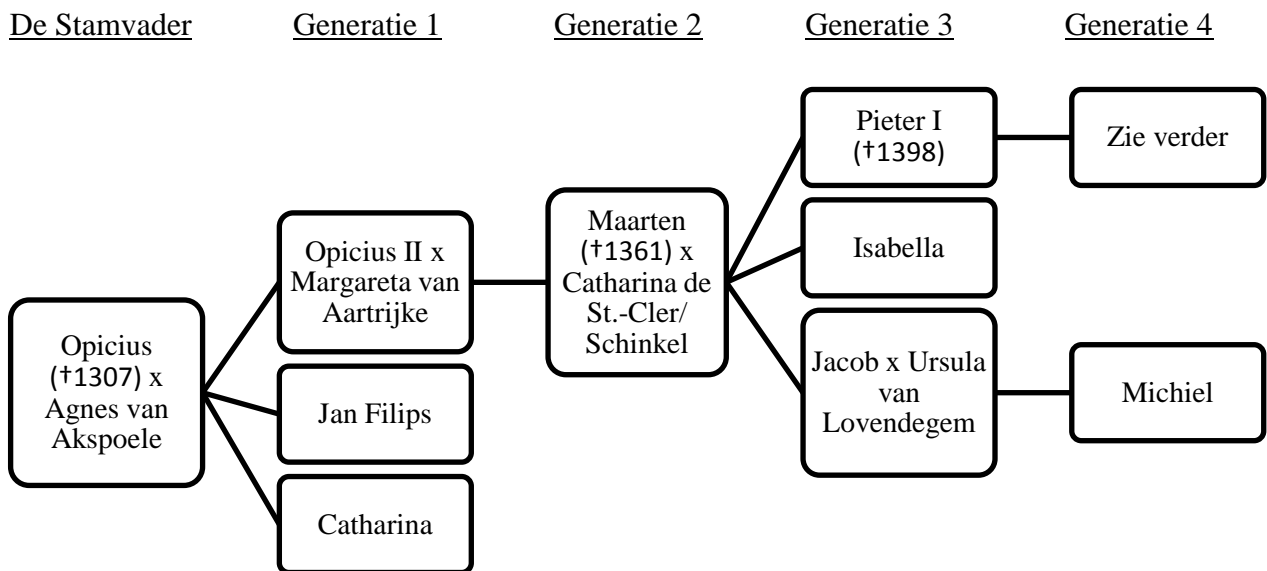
De Stamvader

Generatie 1

Generatie 2

Generatie 3

Generatie 4

Opicius (†1307) x Agnes van Akspoele

Opicius II x Margareta van Aartrijke

Jan Filips

Catharina

Maarten (†1361) x Catharina de St.-Cler/ Schinkel

Pieter I (†1398)

Isabella

Jacob x Ursula van Lovendegem

Zie verder

Michiel